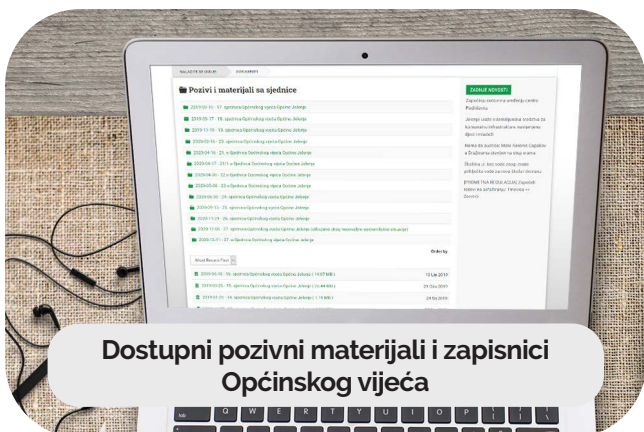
NALAZITE SE OVDJE: DOKUMENTI

Pozivi i materijali sa sjednice

2019-01-31 - 17. sjednica Općinskog vijeća Općine Jelenje

2019-05-27 - 18. sjednica Općinskog vijeća Općine Jelenje

2019-11-19 - 19. sjednica Općinskog vijeća Općine Jelenje

2020-03-16 - 20. sjednica Općinskog vijeća Općine Jelenje

2020-04-16 - 21. e-Sjednica Općinskog vijeća Općine Jelenje

2020-04-17 - 21/1 e-Sjednica Općinskog vijeća Općine Jelenje

2020-04-30 - 22 e-Sjednica Općinskog vijeća Općine Jelenje

2020-05-06 - 23 e-Sjednica Općinskog vijeća Općine Jelenje

2020-06-30 - 24. sjednica Općinskog vijeća Općine Jelenje

2020-09-25 - 25. sjednica Općinskog vijeća Općine Jelenje

2020-11-19 - 26. sjednica Općinskog vijeća Općine Jelenje

2020-11-30 - 27. sjednica Općinskog vijeća Općine Jelenje (odluka o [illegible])

2020-12-17 - 27. e-Sjednica Općinskog vijeća Općine Jelenje

Order by

Most Recent First

2019-05-15 - 16. sjednica Općinskog vijeća Općine Jelenje (14.07 MB) 10 Lip 2019

2019-05-20 - 17. sjednica Općinskog vijeća Općine Jelenje (26.44 MB) 29 Svi 2019

2019-01-29 - 14. sjednica Općinskog vijeća Općine Jelenje (1.16 MB) 24 Sij 2019

ZADNJE NOVOSTI

Zapoćinju radovi na uređenju centra Podhuma

Jelenje ulaže u komunalnu infrastrukturu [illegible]

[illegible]

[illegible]

Dostupni pozivni materijali i zapisnici Općinskog vijeća

tab Q W E R T Y U I O P